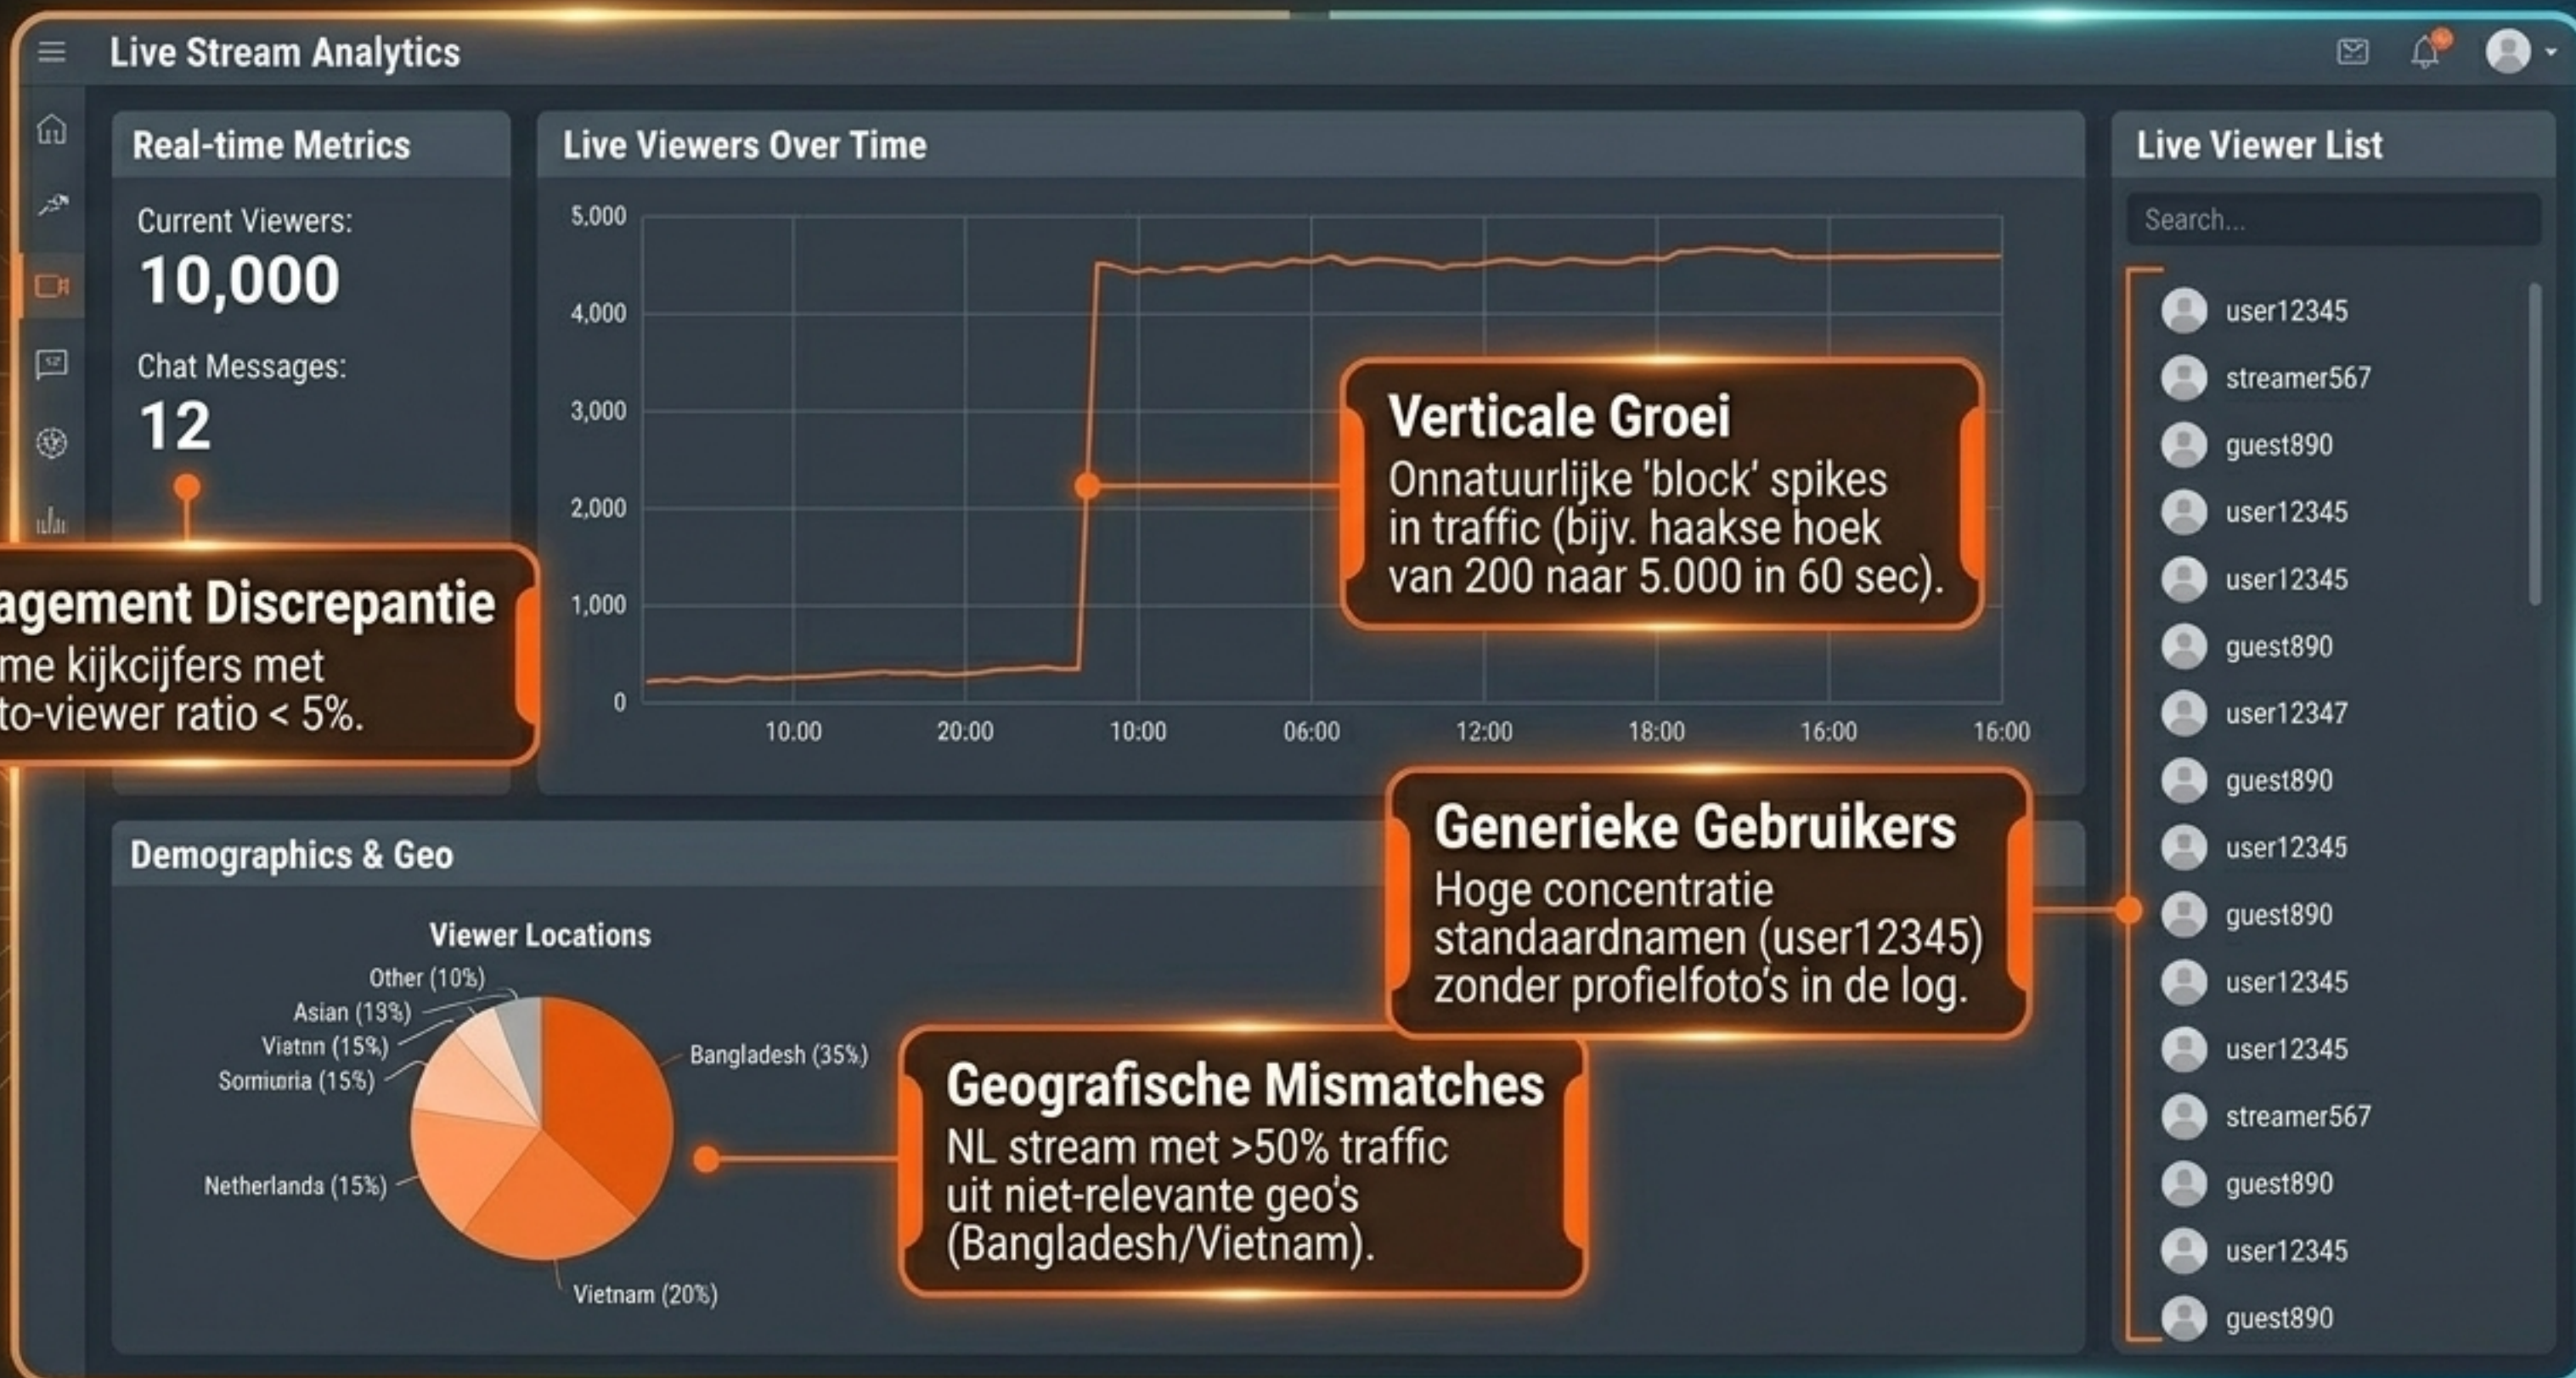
Live Stream Analytics

Real-time Metrics

Current Viewers:
10,000

Chat Messages:
12

agement Discrepantie
me kijkcijfers met
to-viewer ratio < 5%.

Live Viewers Over Time

5,000
4,000
3,000
2,000
1,000
0

10:00 20:00 10:00 06:00 12:00 18:00 16:00 16:00

Verticale Groei
Onnatuurlijke 'block' spikes in traffic (bijv. haakse hoek van 200 naar 5.000 in 60 sec).

Live Viewer List

Search...

user12345
streamer567
guest890
user12345
user12345
guest890
user12347
guest890
user12345
guest890
user12345
user12345
streamer567
guest890
user12345
guest890

Generieke Gebruikers
Hoge concentratie standaardnamen (user12345) zonder profielfoto's in de log.

Demographics & Geo

Viewer Locations

Other (10%)
Asian (13%)
Viatnn (15%)
Somiuria (15%)
Netherlands (15%)
Bangladesh (35%)
Vietnam (20%)

Geografische Mismatches
NL stream met >50% traffic uit niet-relevante geo's (Bangladesh/Vietnam).